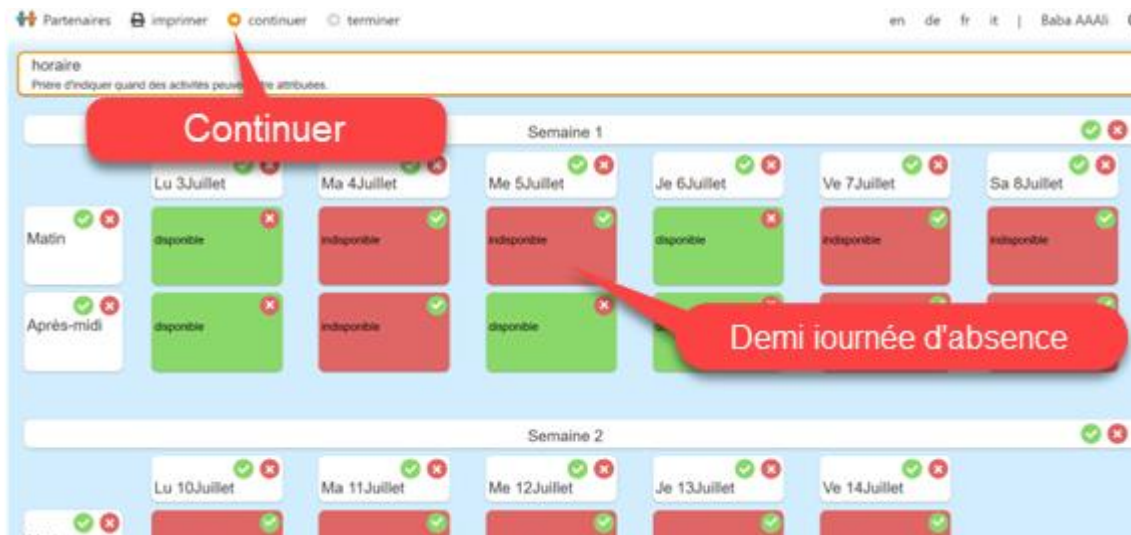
Partenaires imprimer continuer terminer en de fr it | Baba AAAli

horaire
Prière d'indiquer quand des activités peuve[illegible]re attribuées.

Continuer

Semaine 1

| | Lu 3Juillet | Ma 4Juillet | Me 5Juillet | Je 6Juillet | Ve 7Juillet | Sa 8Juillet |
|---|---|---|---|---|---|---|
| Matin | disponible | indisponible | indisponible | disponible | indisponible | indisponible |
| Après-midi | disponible | indisponible | disponible | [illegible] | | |

Demi iournée d'absence

Semaine 2

| Lu 10Juillet | Ma 11Juillet | Me 12Juillet | Je 13Juillet | Ve 14Juillet |
|---|---|---|---|---|